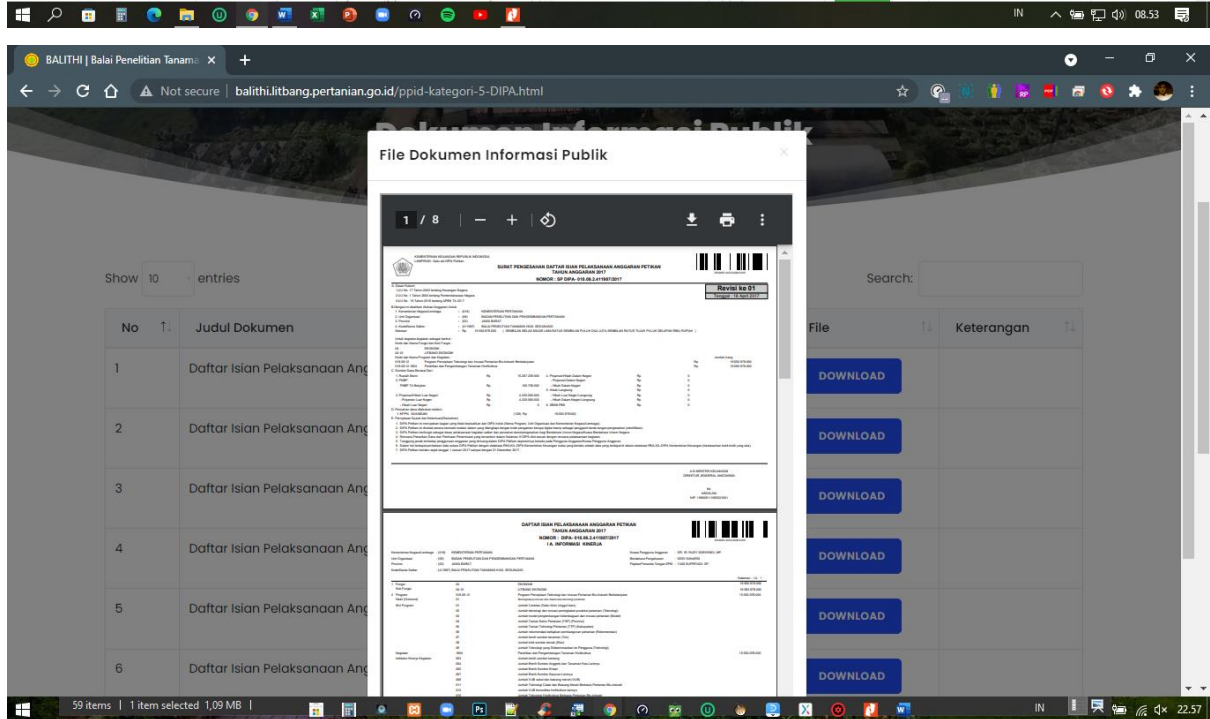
IN 08.53

BALITHI | Balai Penelitian Tanama ×

Not secure | balithi.litbang.pertanian.go.id/ppid-kategori-5-DIPA.html

Dokumen Informasi Publik

File Dokumen Informasi Publik

×

1 / 8 — +

Show 10 entries

Search:

| No | Judul Dokumen | File | Keterangan |
|---|---|---|---|
| 1 | Daftar Isian Pelaksanaan Ang | DOWNLOAD | |
| 2 | Daftar Isian Pelaksanaan Ang | DOWNLOAD | |
| 3 | Daftar Isian Pelaksanaan Ang | DOWNLOAD | |
| 4 | Daftar Isian Pelaksanaan Ang | DOWNLOAD | |
| 5 | Daftar Isian Pelaksanaan Ang | DOWNLOAD | |
| 6 | Daftar Isian Pelaksanaan Ang | DOWNLOAD | |

SURAT PENGESAHAN DAFTAR ISIAN PELAKSANAAN ANGGARAN PETIKAN
TAHUN ANGGARAN 2017
NOMOR : SP DIPA- 018.09.2.411607/2017

Revisi ke 01

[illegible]

DAFTAR ISIAN PELAKSANAAN ANGGARAN PETIKAN
TAHUN ANGGARAN 2017
NOMOR : DIPA- 018.09.2.411607/2017
I A. INFORMASI KINERJA

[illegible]

59 items | 1 item selected 1,09 MB |

IN 22.57